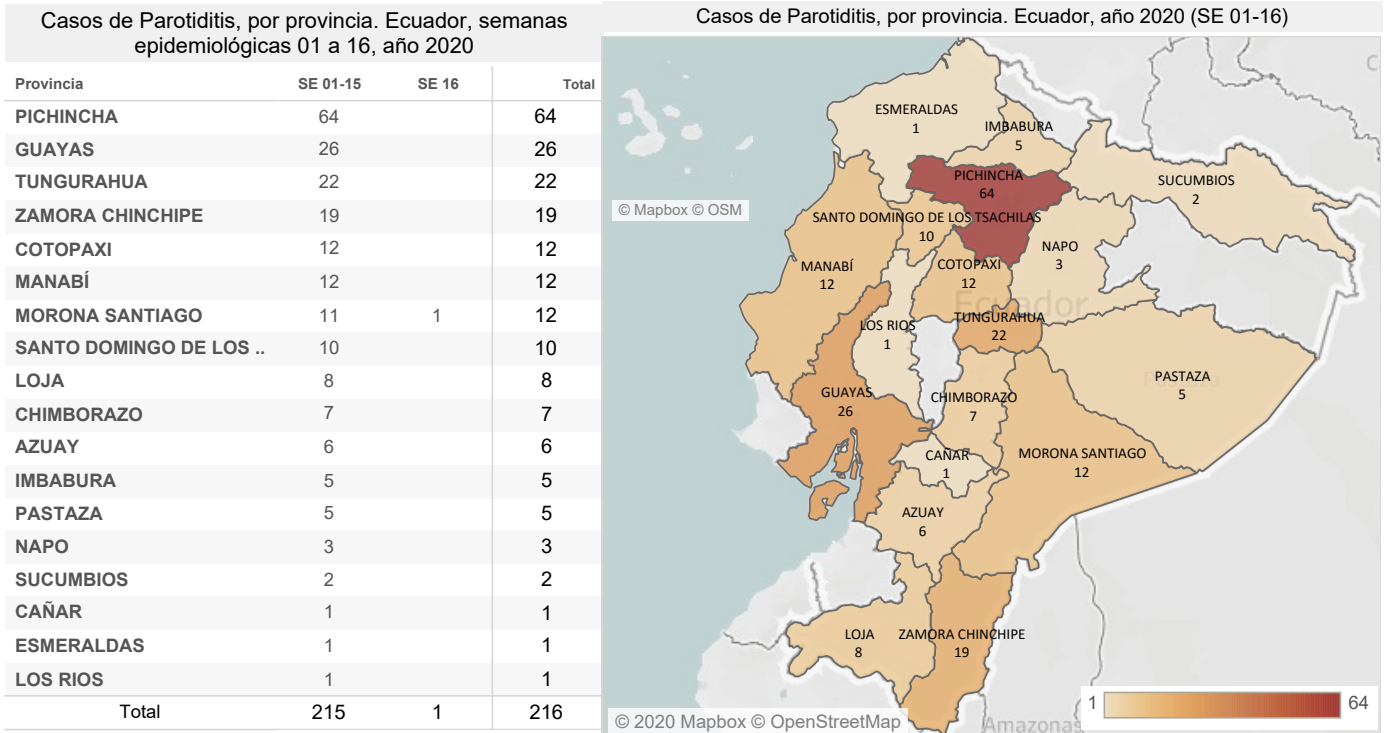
Casos de Parotiditis, por provincia. Ecuador, semanas epidemiológicas 01 a 16, año 2020

| Provincia | SE 01-15 | SE 16 | Total |
|---|---|---|---|
| PICHINCHA | 64 | | 64 |
| GUAYAS | 26 | | 26 |
| TUNGURAHUA | 22 | | 22 |
| ZAMORA CHINCHIPE | 19 | | 19 |
| COTOPAXI | 12 | | 12 |
| MANABÍ | 12 | | 12 |
| MORONA SANTIAGO | 11 | 1 | 12 |
| SANTO DOMINGO DE LOS .. | 10 | | 10 |
| LOJA | 8 | | 8 |
| CHIMBORAZO | 7 | | 7 |
| AZUAY | 6 | | 6 |
| IMBABURA | 5 | | 5 |
| PASTAZA | 5 | | 5 |
| NAPO | 3 | | 3 |
| SUCUMBIOS | 2 | | 2 |
| CAÑAR | 1 | | 1 |
| ESMERALDAS | 1 | | 1 |
| LOS RIOS | 1 | | 1 |
| Total | 215 | 1 | 216 |

Casos de Parotiditis, por provincia. Ecuador, año 2020 (SE 01-16)

ESMERALDAS 1
IMBABURA 5
PICHINCHA 64
SUCUMBIOS 2
© Mapbox © OSM
SANTO DOMINGO DE LOS TSACHILAS 10
NAPO 3
MANABÍ 12
COTOPAXI 12
Ecuador
LOS RIOS 1
TUNGURAHUA 22
PASTAZA 5
GUAYAS 26
CHIMBORAZO 7
CAÑAR 1
MORONA SANTIAGO 12
AZUAY 6
LOJA 8
ZAMORA CHINCHIPE 19
1
64
© 2020 Mapbox © OpenStreetMap
Amazonas